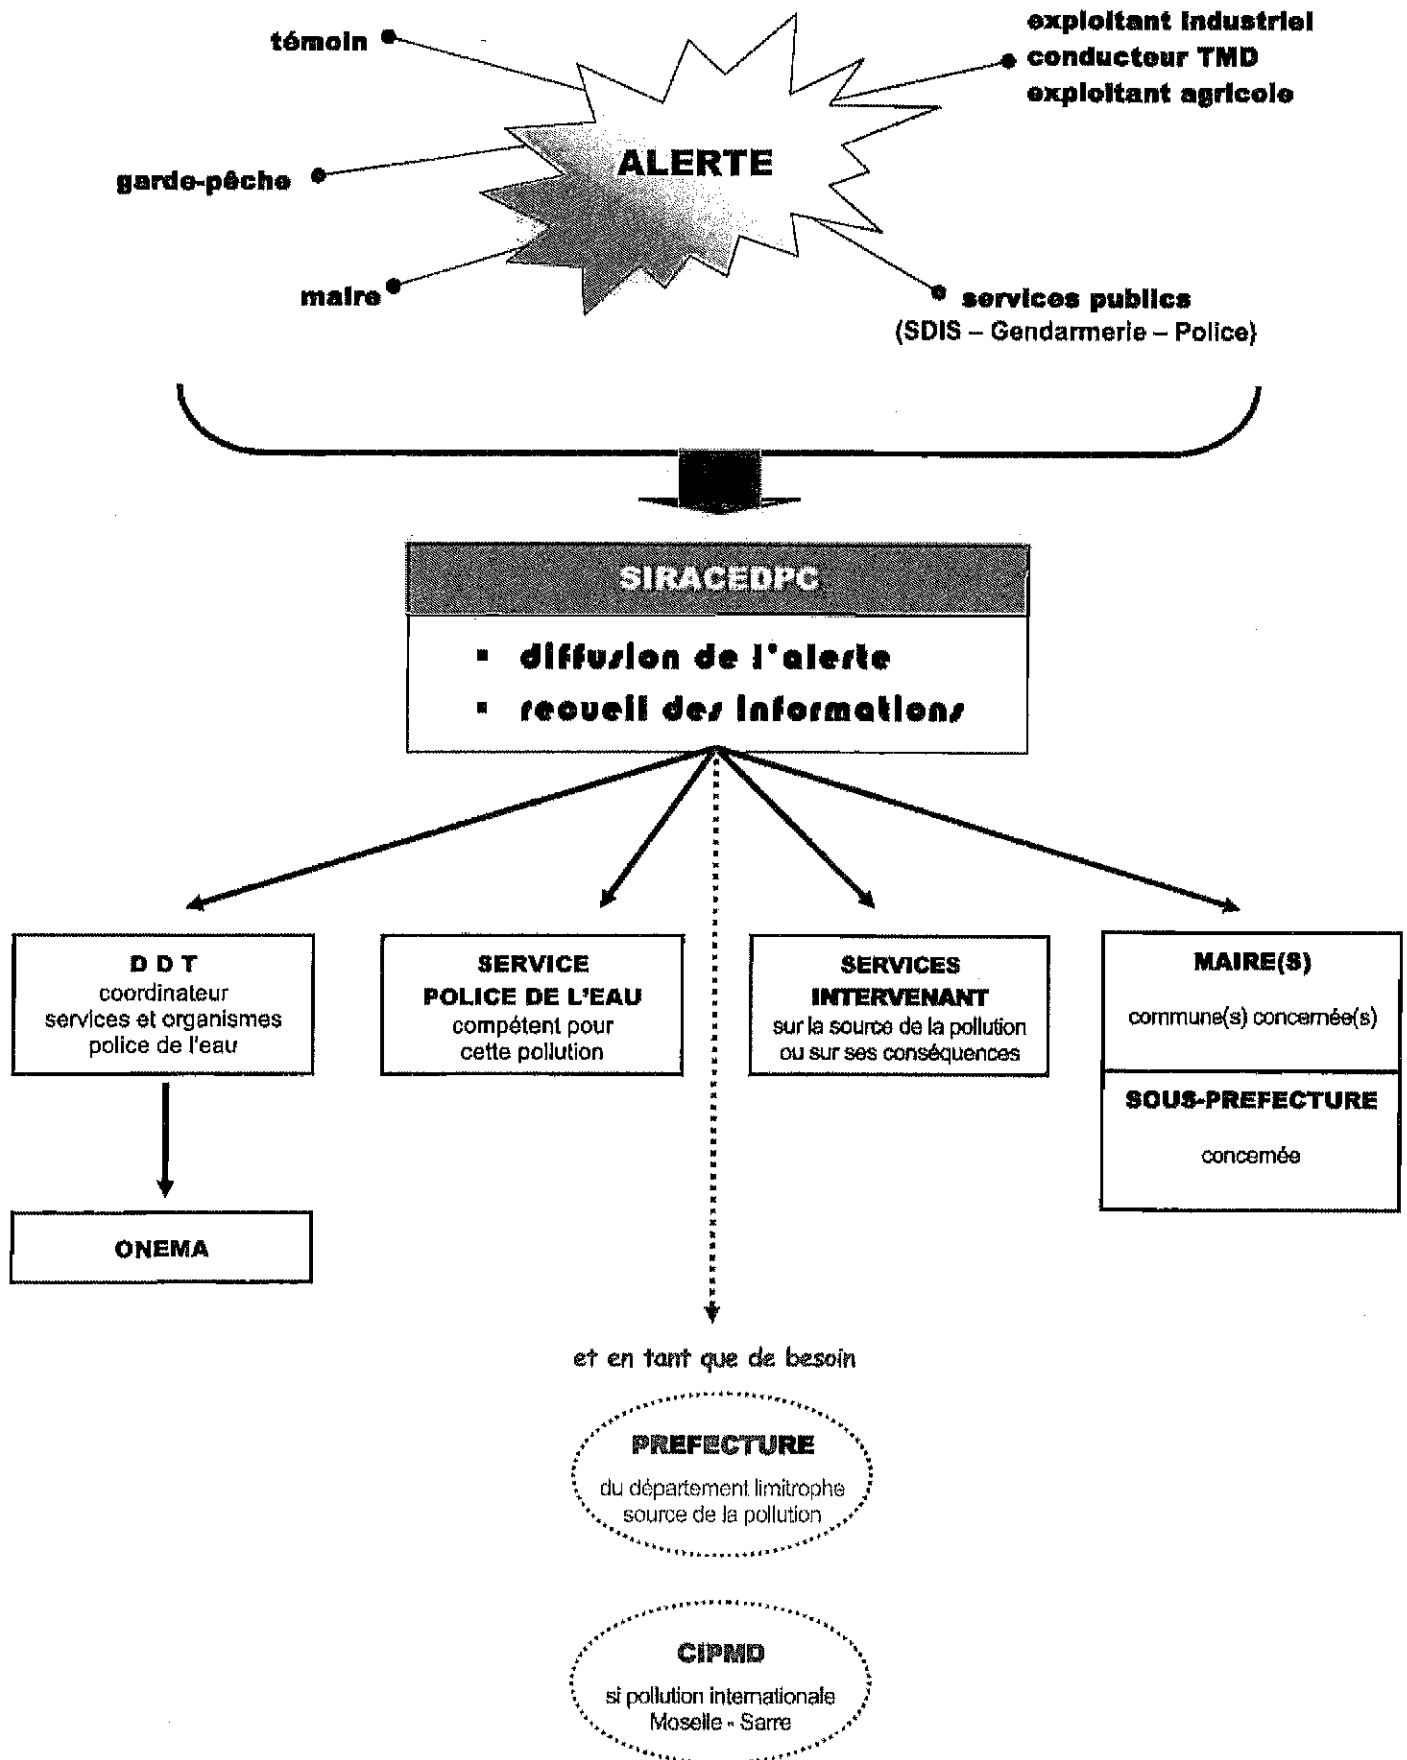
témoin

exploitant industriel
conducteur TMD
exploitant agricole

ALERTE

garde-pêche

maire

services publics
(SDIS – Gendarmerie – Police)

SIRACEDPC

▪ diffusion de l'alerte
▪ recueil des informations

D D T
coordinateur
services et organismes
police de l'eau

SERVICE
POLICE DE L'EAU
compétent pour
cette pollution

SERVICES
INTERVENANT
sur la source de la pollution
ou sur ses conséquences

MAIRE(S)
commune(s) concernée(s)

SOUS-PREFECTURE
concernée

ONEMA

et en tant que de besoin

PREFECTURE
du département limitrophe
source de la pollution

CIPMD
si pollution internationale
Moselle - Sarre